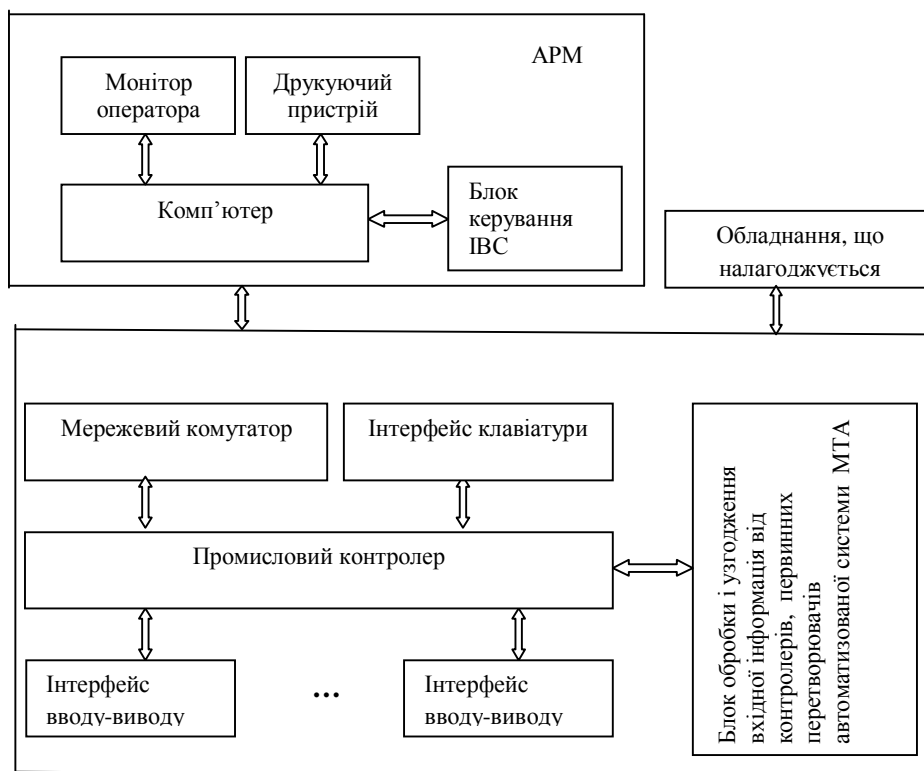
АРМ

Монітор оператора

Друкуючий пристрій

Комп’ютер

Блок керування ІВС

Обладнання, що налагоджується

Мережевий комутатор

Інтерфейс клавіатури

Промисловий контролер

Блок обробки і узгодження вхідної інформація від контролерів, первинних перетворювачів автоматизованої системи МТА

Інтерфейс вводу-виводу

...

Інтерфейс вводу-виводу